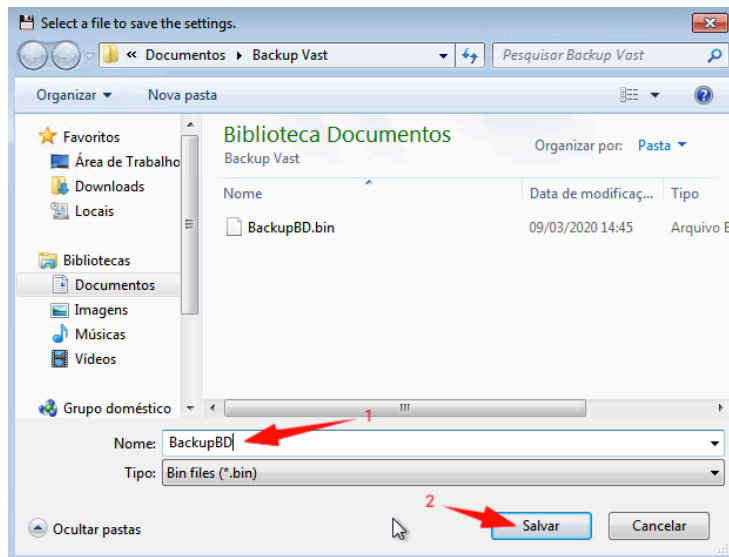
Select a file to save the settings.

« Documentos ▸ Backup Vast

Pesquisar Backup Vast

Organizar ▾ Nova pasta

Favoritos
Área de Trabalho
Downloads
Locais

Bibliotecas
Documentos
Imagens
Músicas
Vídeos

Grupo doméstico

Biblioteca Documentos
Backup Vast

Organizar por: Pasta ▾

| Nome | Data de modificaç... | Tipo |
|---|---|---|
| BackupBD.bin | 09/03/2020 14:45 | Arquivo B |

Nome: BackupBD

1

Tipo: Bin files (*.bin)

2

Ocultar pastas

Salvar

Cancelar